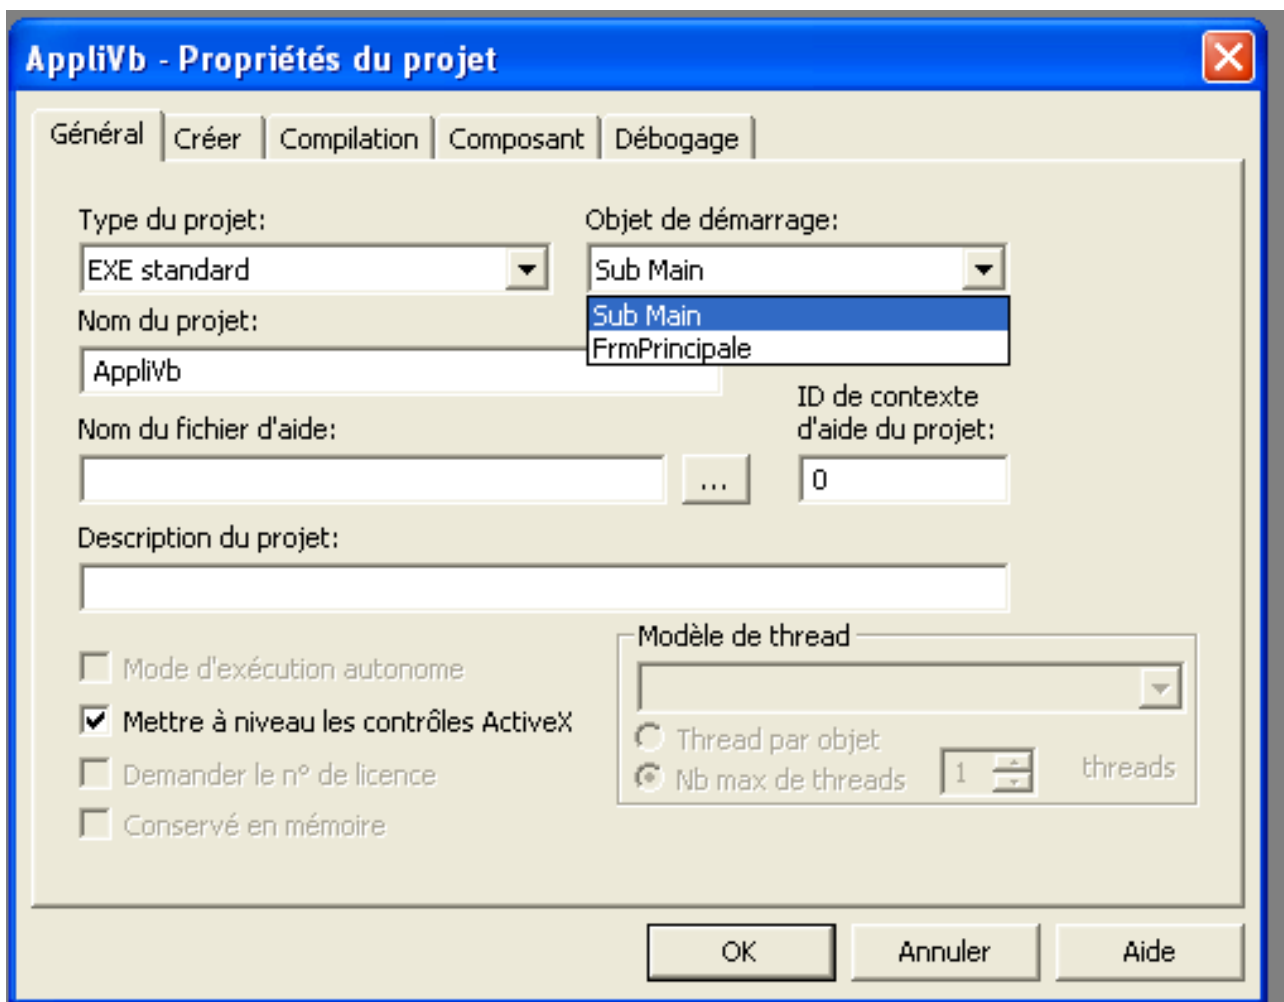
AppliVb - Propriétés du projet

Général | Créer | Compilation | Composant | Débogage

Type du projet:
EXE standard

Objet de démarrage:
Sub Main
Sub Main
FrmPrincipale

Nom du projet:
AppliVb

Nom du fichier d'aide:
...

ID de contexte d'aide du projet:
0

Description du projet:

Mode d'exécution autonome
Mettre à niveau les contrôles ActiveX
Demander le n° de licence
Conservé en mémoire

Modèle de thread
Thread par objet
Nb max de threads 1 threads

OK | Annuler | Aide